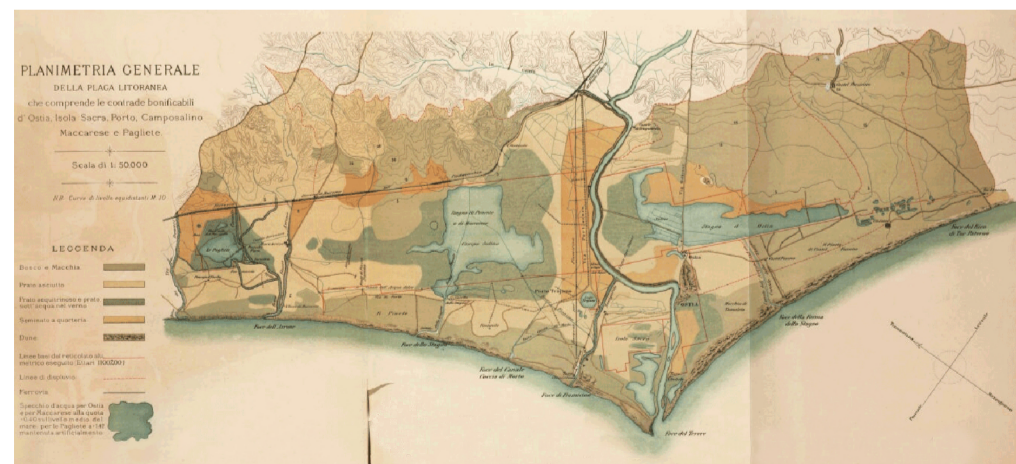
PLANIMETRIA GENERALE
DELLA PLAGA LITORANEA
che comprende le contrade bonificabili d'Ostia, Isola Sacra, Porto, Camposalino Maccarese e Pagliete.

Scala di 1: 50.000

N.B. Curve di livello equidistanti M. 10

LEGGENDA

Bosco e Macchia

Prato asciutto

Prato acquitrinoso e prato sott'acqua nel verno

Seminato a quarteria

Dune

Linee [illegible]

Linee di displuvio

Ferrovia

Specchio d'acqua per Ostia e per Maccarese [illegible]

Stagno di Ponente

Stagno di Ostia

Foce dell'Arrone

Foce delle Stagno

Foce del Canale

Foce di Fiumicino

Foce del Tevere

Foce della Fossa dello Stagno

Foce del Fosso di Tor Paterno

OSTIA

Isola Sacra

ROMA

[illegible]